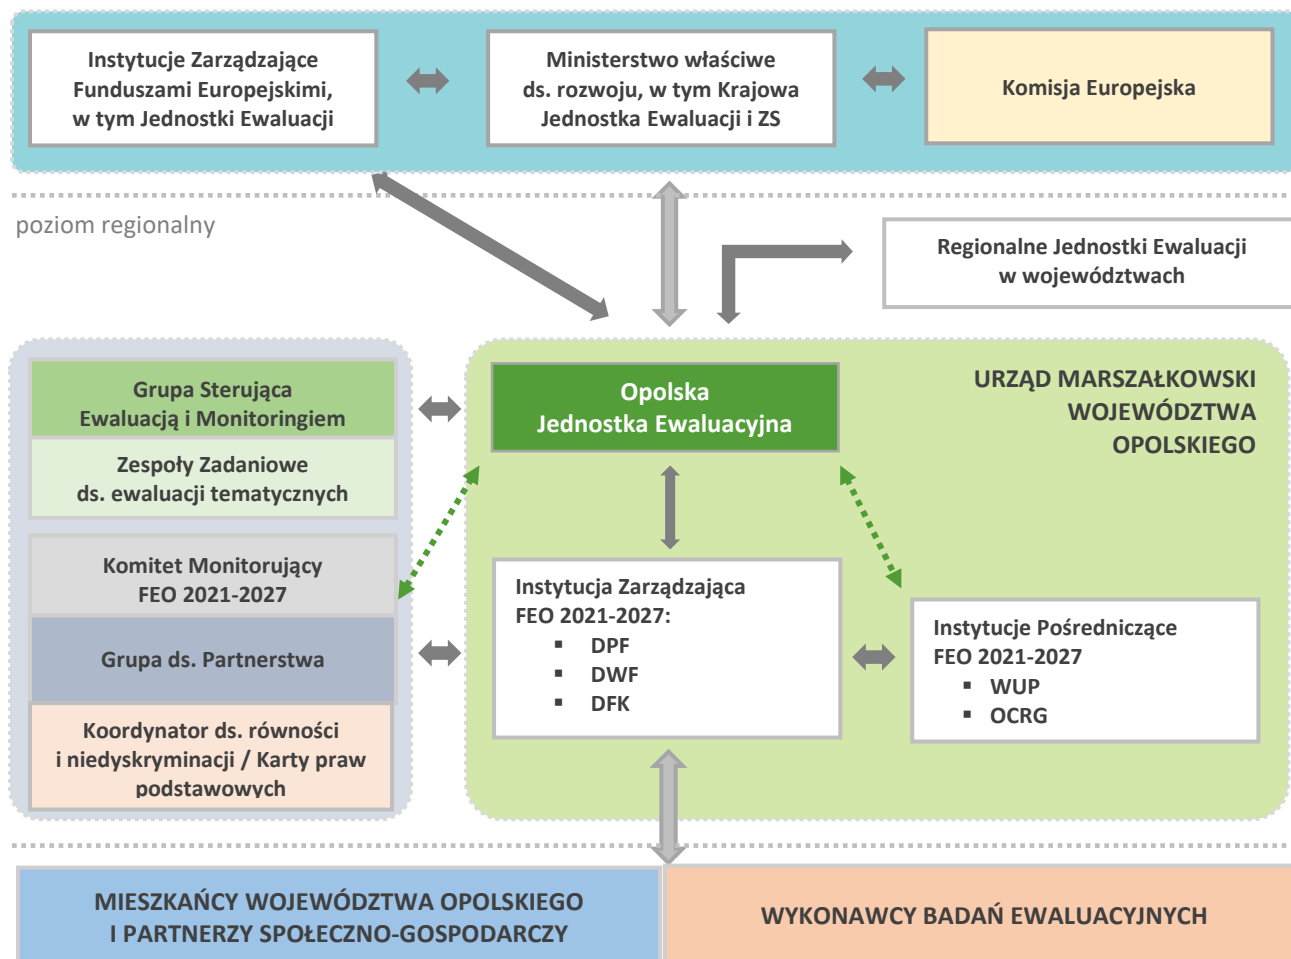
Instytucje Zarządzające Funduszami Europejskimi, w tym Jednostki Ewaluacji

Ministerstwo właściwe ds. rozwoju, w tym Krajowa Jednostka Ewaluacji i ZS

Komisja Europejska

poziom regionalny

Regionalne Jednostki Ewaluacji w województwach

Grupa Sterująca Ewaluacją i Monitoringiem

Zespoły Zadaniowe ds. ewaluacji tematycznych

Komitet Monitorujący FEO 2021-2027

Grupa ds. Partnerstwa

Koordynator ds. równości i niedyskryminacji / Karty praw podstawowych

Opolska Jednostka Ewaluacyjna

URZĄD MARSZAŁKOWSKI WOJEWÓDZTWA OPOLSKIEGO

Instytucja Zarządzająca FEO 2021-2027:
▪ DPF
▪ DWF
▪ DFK

Instytucje Pośredniczące FEO 2021-2027
▪ WUP
▪ OCRG

MIESZKAŃCY WOJEWÓDZTWA OPOLSKIEGO I PARTNERZY SPOŁECZNO-GOSPODARCZY

WYKONAWCY BADAŃ EWALUACYJNYCH